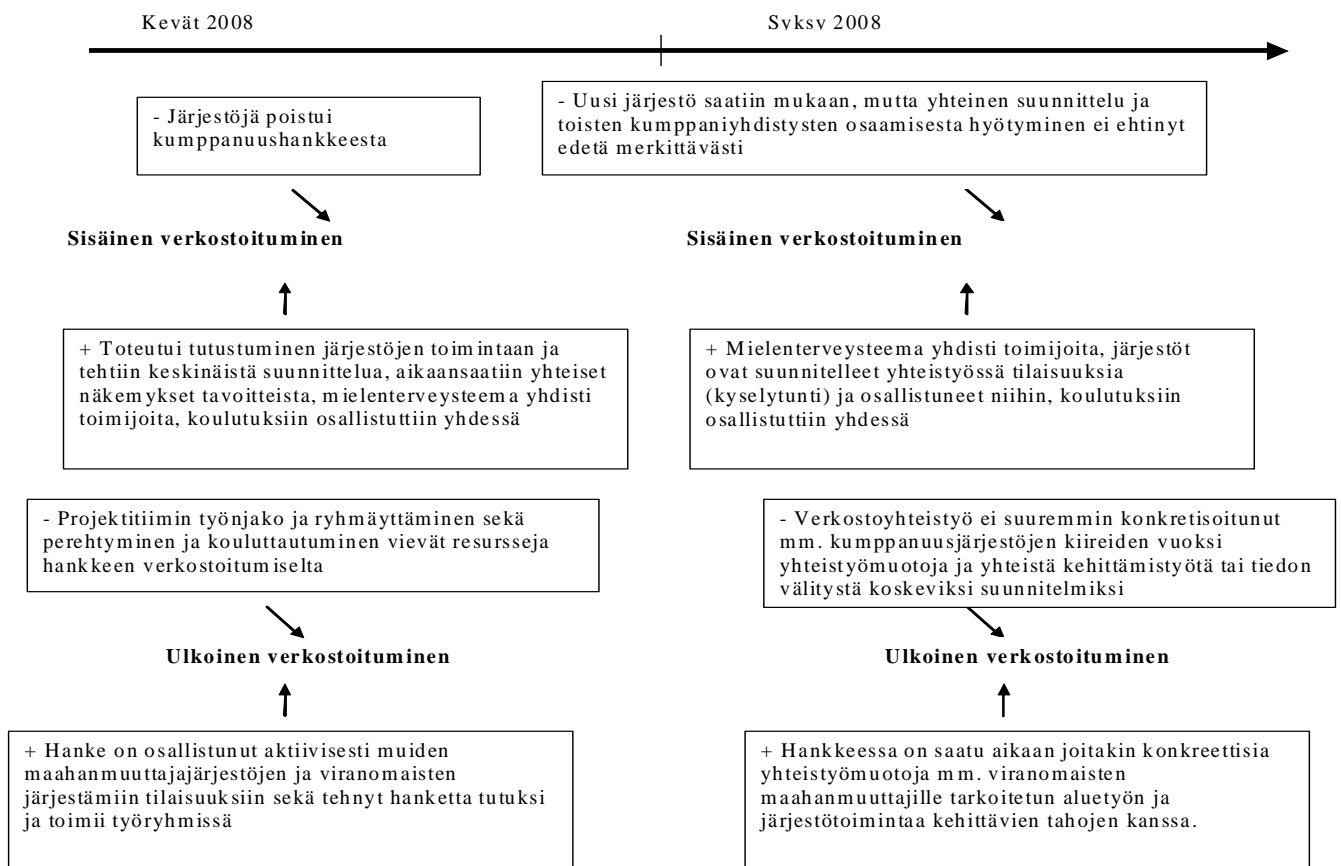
Kevät 2008

Syksy 2008

- Järjestöjä poistui kumppanuushankkeesta

Sisäinen verkostoituminen

+ Toteutui tutustuminen järjestöjen toimintaan ja tehtiin keskinäistä suunnittelua, aikaansaatiin yhteiset näkemykset tavoitteista, mielenterveysteema yhdisti toimijoita, koulutuksiin osallistuttiin yhdessä

- Projektitiimin työnjako ja ryhmäyttäminen sekä perehtyminen ja kouluttautuminen vievät resursseja hankkeen verkostoitumiselta

Ulkoinen verkostoituminen

+ Hanke on osallistunut aktiivisesti muiden maahanmuuttajajärjestöjen ja viranomaisten järjestämiin tilaisuuksiin sekä tehnyt hanketta tutuksi ja toimii työryhmissä

- Uusi järjestö saatiin mukaan, mutta yhteinen suunnittelu ja toisten kumppaniyhdistysten osaamisesta hyötyminen ei ehtinyt edetä merkittävästi

Sisäinen verkostoituminen

+ Mielenterveysteema yhdisti toimijoita, järjestöt ovat suunnitelleet yhteistyössä tilaisuuksia (kyselytunti) ja osallistuneet niihin, koulutuksiin osallistuttiin yhdessä

- Verkostoyhteistyö ei suuremmin konkretisoitunut mm. kumppanuusjärjestöjen kiireiden vuoksi yhteistyömuotoja ja yhteistä kehittämistyötä tai tiedon välitystä koskeviksi suunnitelmiksi

Ulkoinen verkostoituminen

+ Hankkeessa on saatu aikaan joitakin konkreettisia yhteistyömuotoja mm. viranomaisten maahanmuuttajille tarkoitetun aluetyön ja järjestötoimintaa kehittävien tahojen kanssa.